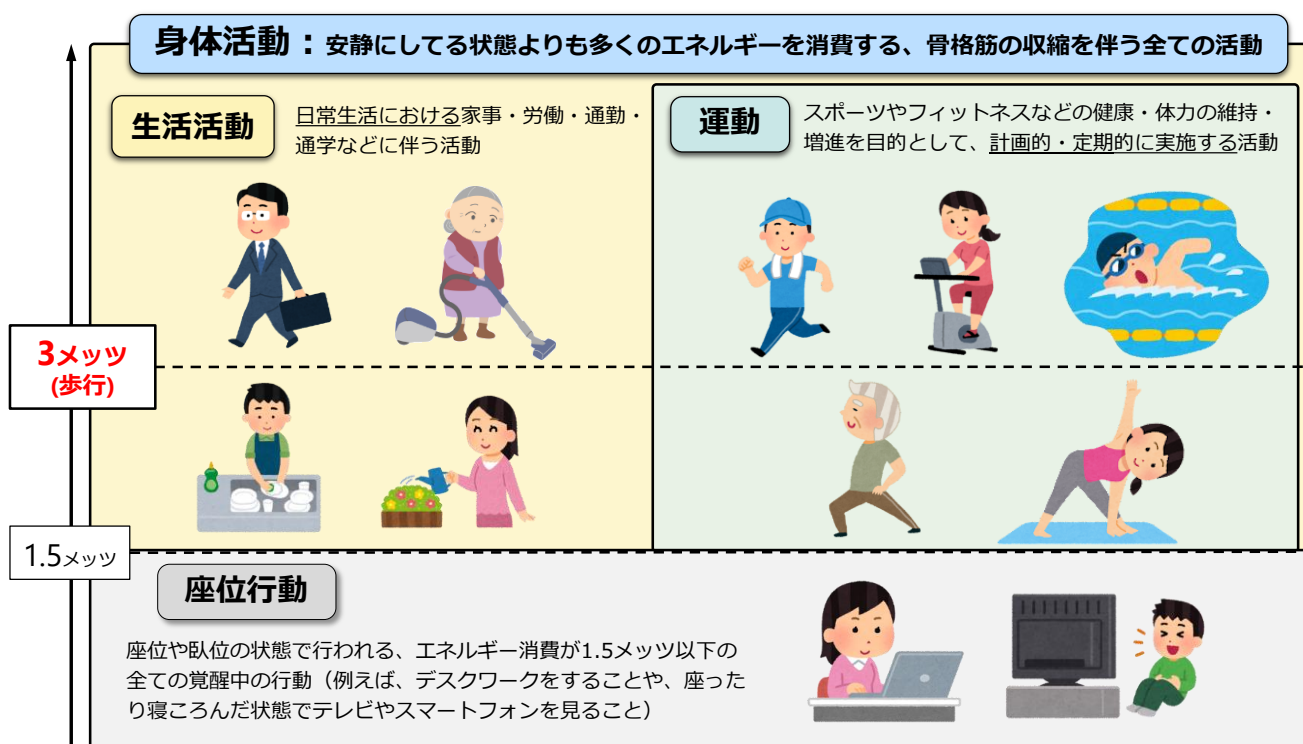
身体活動：安静にしてる状態よりも多くのエネルギーを消費する、骨格筋の収縮を伴う全ての活動

生活活動

日常生活における家事・労働・通勤・通学などに伴う活動

運動

スポーツやフィットネスなどの健康・体力の維持・増進を目的として、計画的・定期的に実施する活動

3メッツ
(歩行)

1.5メッツ

座位行動

座位や臥位の状態で行われる、エネルギー消費が1.5メッツ以下の全ての覚醒中の行動（例えば、デスクワークをすることや、座ったり寝ころんだ状態でテレビやスマートフォンを見ること）